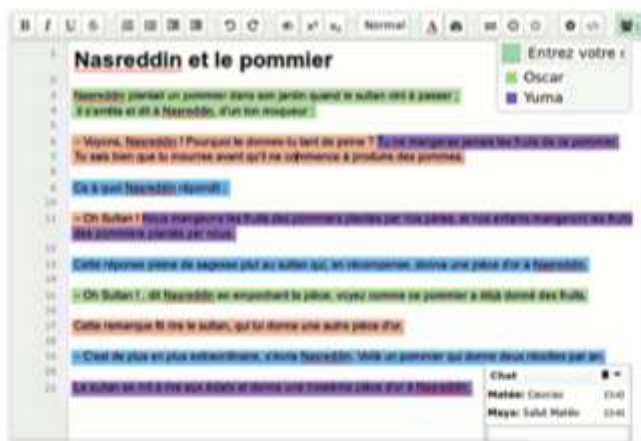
B I U S Normal A

Nasreddin et le pommier

Entrez votre

Oscar

Yuma

Nasreddin plantait un pommier dans son jardin quand le sultan vint à passer ; il s'arrêta et dit à Nasreddin, d'un ton moqueur :

– Voyons, Nasreddin ! Pourquoi te donnes-tu tant de peine ? Tu ne mangeras jamais les fruits de ce pommier. Tu sais bien que tu mourras avant qu'il ne commence à produire des pommes.

Ce à quoi Nasreddin répondit :

– Oh Sultan ! Nous mangeons les fruits des pommiers plantés par nos pères, et nos enfants mangeront les fruits des pommiers plantés par nous.

Cette réponse pleine de sagesse plut au sultan qui, en récompense, donna une pièce d'or à Nasreddin.

– Oh Sultan ! , dit Nasreddin en empochant la pièce, voyez comme ce pommier a déjà donné des fruits.

Cette remarque fit rire le sultan, qui lui donna une autre pièce d'or.

– C'est de plus en plus extraordinaire, s'écria Nasreddin. Voilà un pommier qui donne deux récoltes par an.

Le sultan se mit à rire aux éclats et donna une troisième pièce d'or à Nasreddin.

Chat

Mateo: Coucou

Maya: Salut Mateo